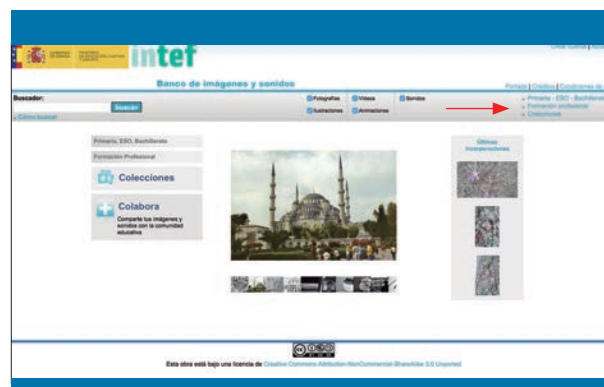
intef

Banco de imágenes y sonidos

Portada | Créditos | Condiciones de

Buscador:

Buscar

» Cómo buscar

Fotografías

Ilustraciones

Vídeos

Animaciones

Sonidos

» Primaria - ESO - Bachillerato
» Formación profesional
» Colecciones

Primaria, ESO, Bachillerato

Formación Profesional

Colecciones

Colabora

Comparte tus imágenes y sonidos con la comunidad educativa

Últimas incorporaciones

Esta obra está bajo una licencia de Creative Commons Attribution-NonCommercial-ShareAlike 3.0 Unported